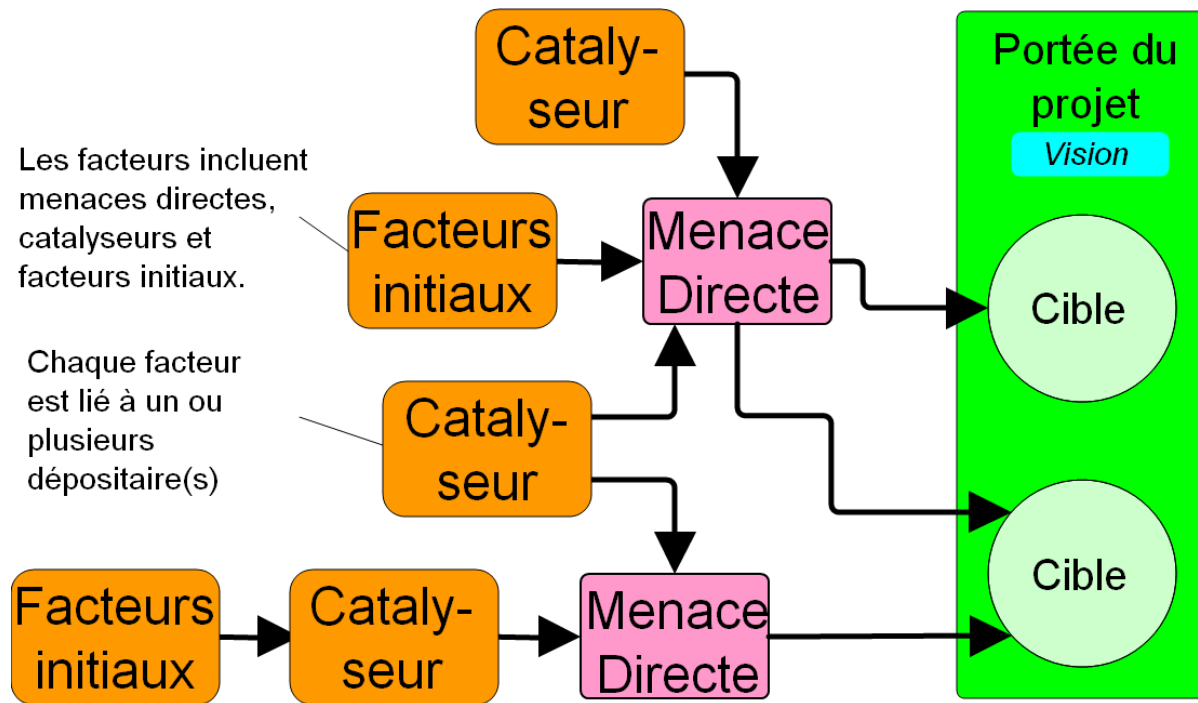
Cataly-
seur

Portée du projet

Vision

Les facteurs incluent menaces directes, catalyseurs et facteurs initiaux.

Facteurs initiaux

Menace Directe

Cible

Chaque facteur est lié à un ou plusieurs dépositaire(s)

Cataly-
seur

Cible

Facteurs initiaux

Cataly-
seur

Menace Directe